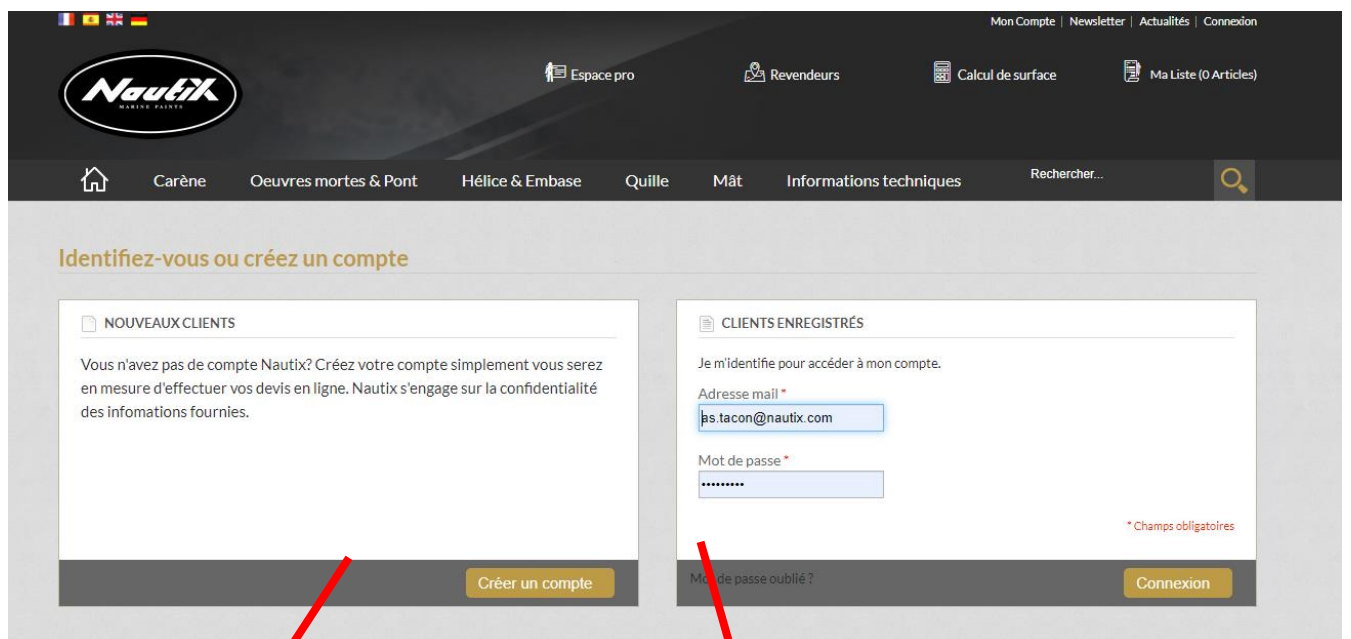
Mon Compte | Newsletter | Actualités | Connexion

Nautix MARINE PAINTS

Espace pro

Revendeurs

Calcul de surface

Ma Liste (0 Articles)

Carène Oeuvres mortes & Pont Hélice & Embase Quille Mât Informations techniques

Rechercher...

Identifiez-vous ou créez un compte

NOUVEAUX CLIENTS

Vous n'avez pas de compte Nautix? Créez votre compte simplement vous serez en mesure d'effectuer vos devis en ligne. Nautix s'engage sur la confidentialité des infomations fournies.

Créer un compte

CLIENTS ENREGISTRÉS

Je m'identifie pour accéder à mon compte.

Adresse mail *

as.tacon@nautix.com

Mot de passe *

••••••••••

* Champs obligatoires

Mot de passe oublié ?

Connexion